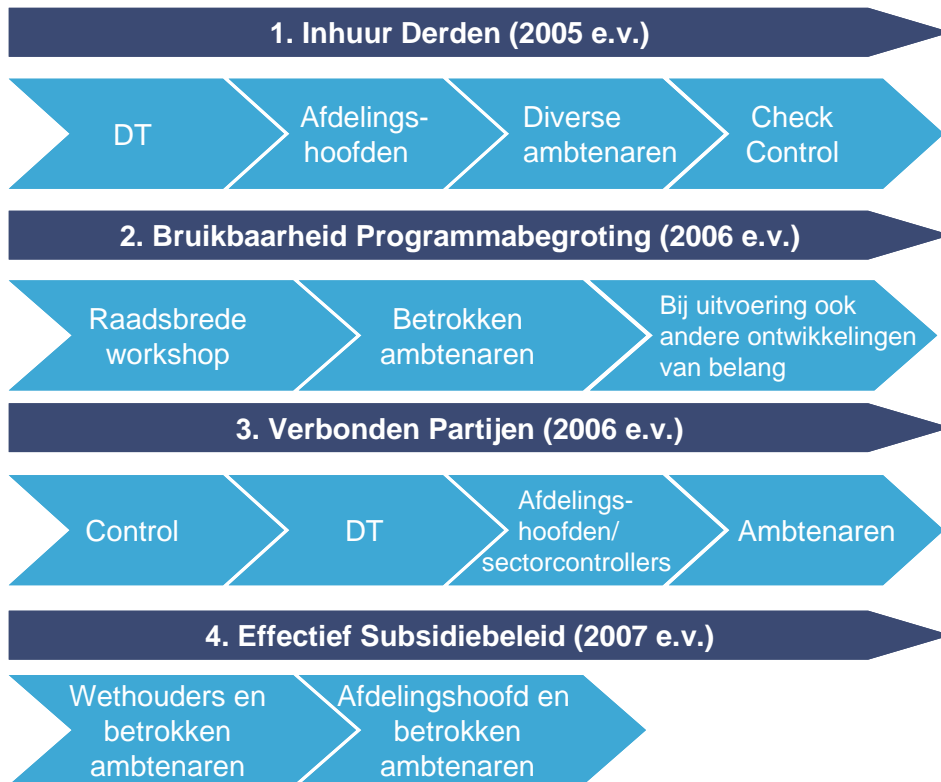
1. Inhuur Derden (2005 e.v.)

DT

Afdelingshoofden

Diverse ambtenaren

Check Control

2. Bruikbaarheid Programmabegroting (2006 e.v.)

Raadsbrede workshop

Betrokken ambtenaren

Bij uitvoering ook andere ontwikkelingen van belang

3. Verbonden Partijen (2006 e.v.)

Control

DT

Afdelingshoofden/ sectorcontrollers

Ambtenaren

4. Effectief Subsidiebeleid (2007 e.v.)

Wethouders en betrokken ambtenaren

Afdelingshoofd en betrokken ambtenaren